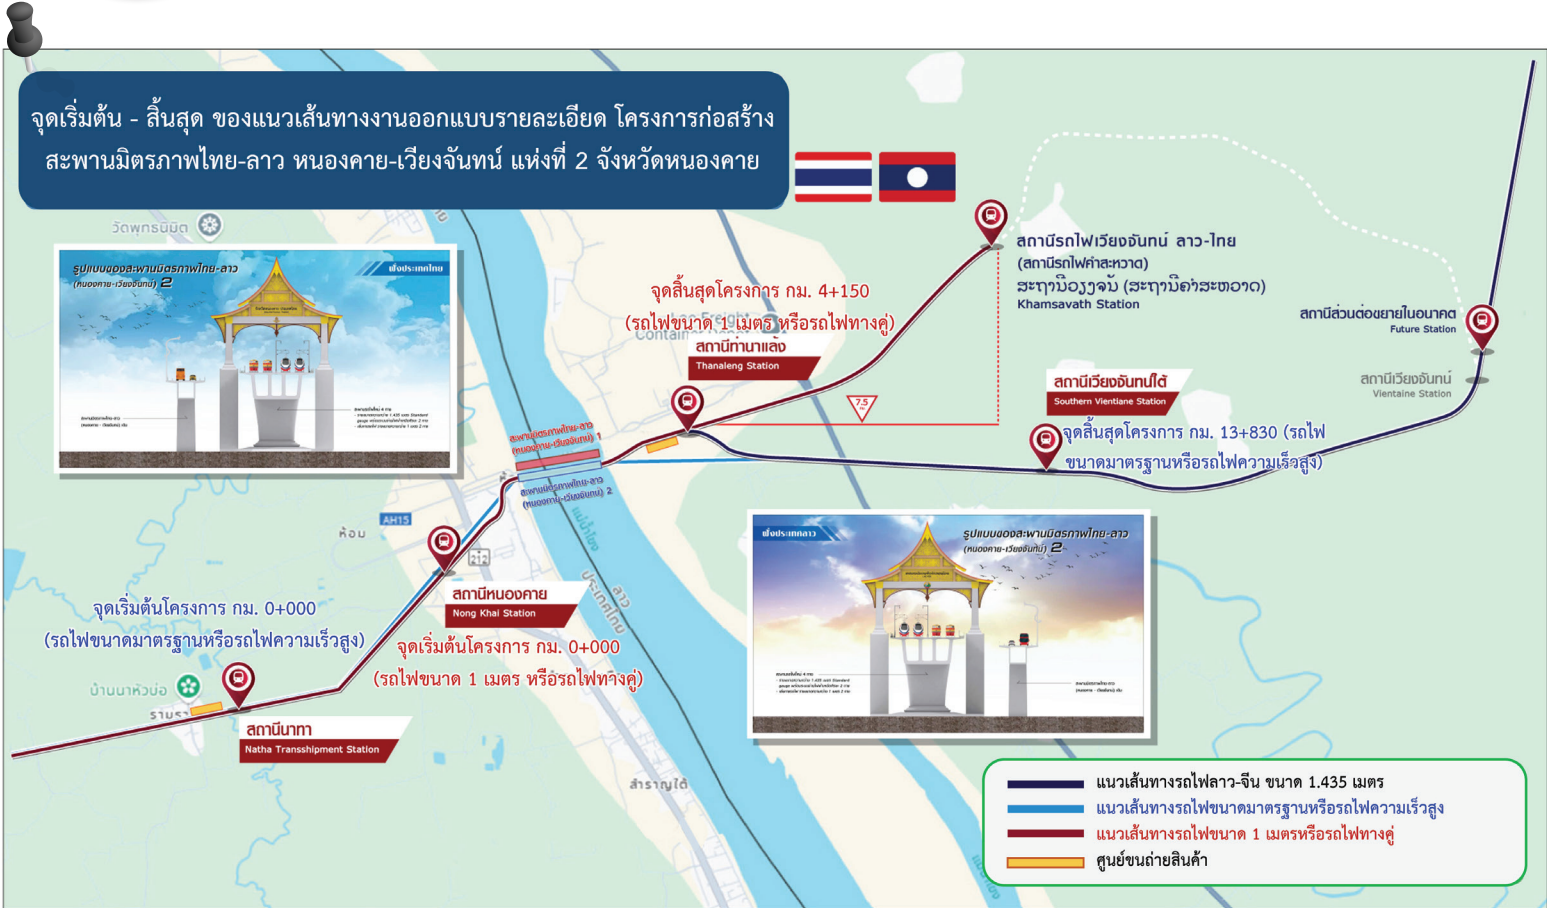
จุดเริ่มต้น - สิ้นสุด ของแนวเส้นทางงานออกแบบรายละเอียด โครงการก่อสร้าง สะพานมิตรภาพไทย-ลาว หนองคาย-เวียงจันทน์ แห่งที่ 2 จังหวัดหนองคาย

วัดพระนิมิต

รูปแบบของสะพานมิตรภาพไทย-ลาว (หนองคาย-เวียงจันทน์) 2

ฝั่งประเทศไทย

สถานีรถไฟเวียงจันทน์ ลาว-ไทย (สถานีรถไฟคำสะหวาด) ສະຖານີວຽງຈັນ (ສະຖານີຄຳສະຫວາດ) Khamsavath Station

จุดสิ้นสุดโครงการ กม. 4+150 (รถไฟขนาด 1 เมตร หรือรถไฟทางคู่)

สถานีท่านาแล้ง Thanaleng Station

สถานีส่วนต่อขยายในอนาคต Future Station

สถานีเวียงจันทน์ Vientiane Station

สถานีเวียงจันทน์ใต้ Southern Vientiane Station

จุดสิ้นสุดโครงการ กม. 13+830 (รถไฟขนาดมาตรฐานหรือรถไฟความเร็วสูง)

7.5

สะพานมิตรภาพไทย-ลาว (หนองคาย-เวียงจันทน์) 1

สะพานมิตรภาพไทย-ลาว (หนองคาย-เวียงจันทน์) 2

แม่น้ำโขง

ประเทศลาว

AH15

ห้อม

สถานีหนองคาย Nong Khai Station

จุดเริ่มต้นโครงการ กม. 0+000 (รถไฟขนาดมาตรฐานหรือรถไฟความเร็วสูง)

จุดเริ่มต้นโครงการ กม. 0+000 (รถไฟขนาด 1 เมตร หรือรถไฟทางคู่)

บ้านนาหัวบ่อ

สถานีนาทา Natha Transshipment Station

ฝั่งประเทศลาว

รูปแบบของสะพานมิตรภาพไทย-ลาว (หนองคาย-เวียงจันทน์) 2

สำราญใต้

แนวเส้นทางรถไฟลาว-จีน ขนาด 1.435 เมตร
แนวเส้นทางรถไฟขนาดมาตรฐานหรือรถไฟความเร็วสูง
แนวเส้นทางรถไฟขนาด 1 เมตรหรือรถไฟทางคู่
ศูนย์ขนถ่ายสินค้า